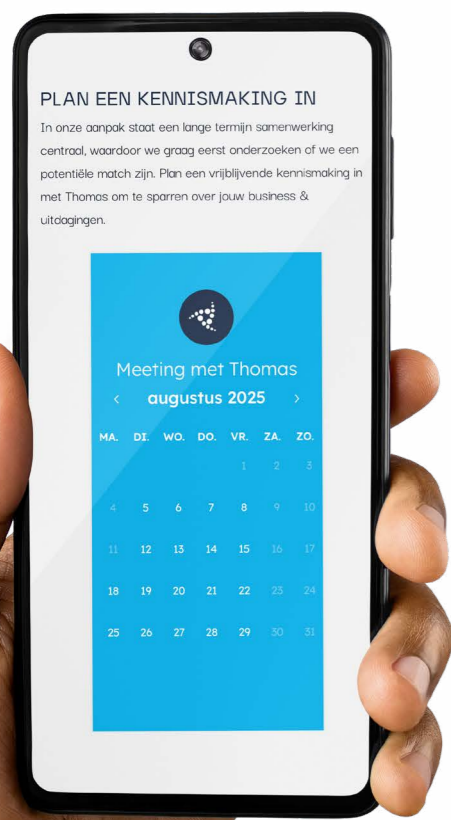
PLAN EEN KENNISMAKING IN

In onze aanpak staat een lange termijn samenwerking centraal, waardoor we graag eerst onderzoeken of we een potentiële match zijn. Plan een vrijblijvende kennismaking in met Thomas om te sparren over jouw business & uitdagingen.

Meeting met Thomas

‹ augustus 2025 ›

| MA. | DI. | WO. | DO. | VR. | ZA. | ZO. |
|---|---|---|---|---|---|---|
| | | | | 1 | 2 | 3 |
| 4 | 5 | 6 | 7 | 8 | 9 | 10 |
| 11 | 12 | 13 | 14 | 15 | 16 | 17 |
| 18 | 19 | 20 | 21 | 22 | 23 | 24 |
| 25 | 26 | 27 | 28 | 29 | 30 | 31 |